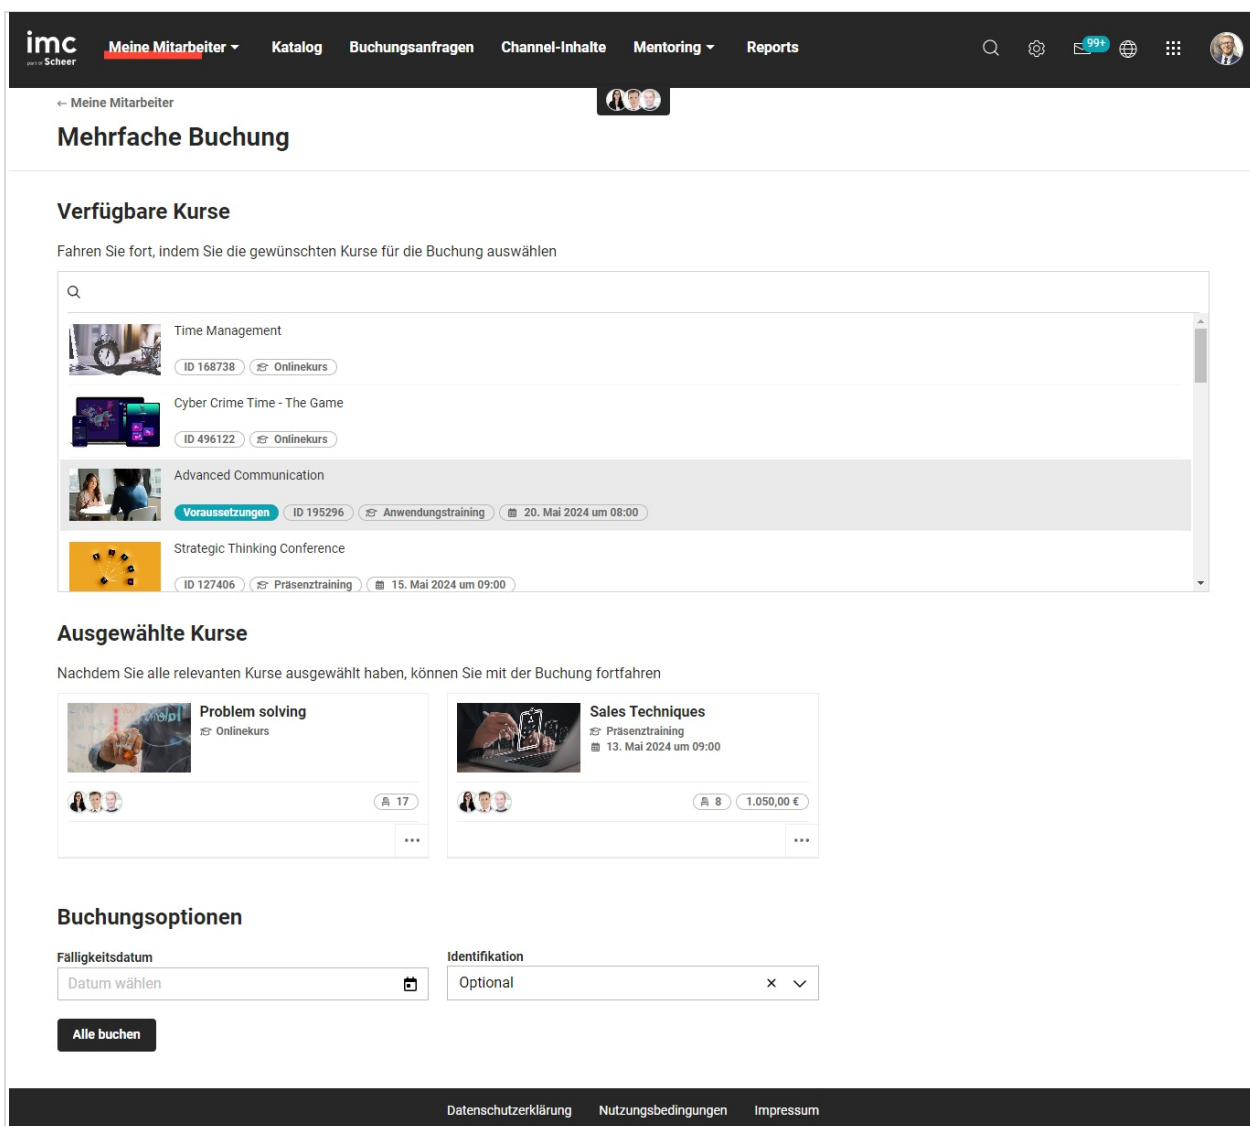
imc
part of Scheer

Meine Mitarbeiter Katalog Buchungsanfragen Channel-Inhalte Mentoring Reports

99+

← Meine Mitarbeiter

Mehrfache Buchung

Verfügbare Kurse

Fahren Sie fort, indem Sie die gewünschten Kurse für die Buchung auswählen

Time Management
ID 168738 Onlinekurs

Cyber Crime Time - The Game
ID 496122 Onlinekurs

Advanced Communication
Voraussetzungen ID 195296 Anwendungstraining 20. Mai 2024 um 08:00

Strategic Thinking Conference
ID 127406 Präsenztraining 15. Mai 2024 um 09:00

Ausgewählte Kurse

Nachdem Sie alle relevanten Kurse ausgewählt haben, können Sie mit der Buchung fortfahren

Problem solving
Onlinekurs
17

Sales Techniques
Präsenztraining
13. Mai 2024 um 09:00
8 1.050,00 €

Buchungsoptionen

Fälligkeitsdatum
Datum wählen

Identifikation
Optional

Alle buchen

Datenschutzerklärung Nutzungsbedingungen Impressum